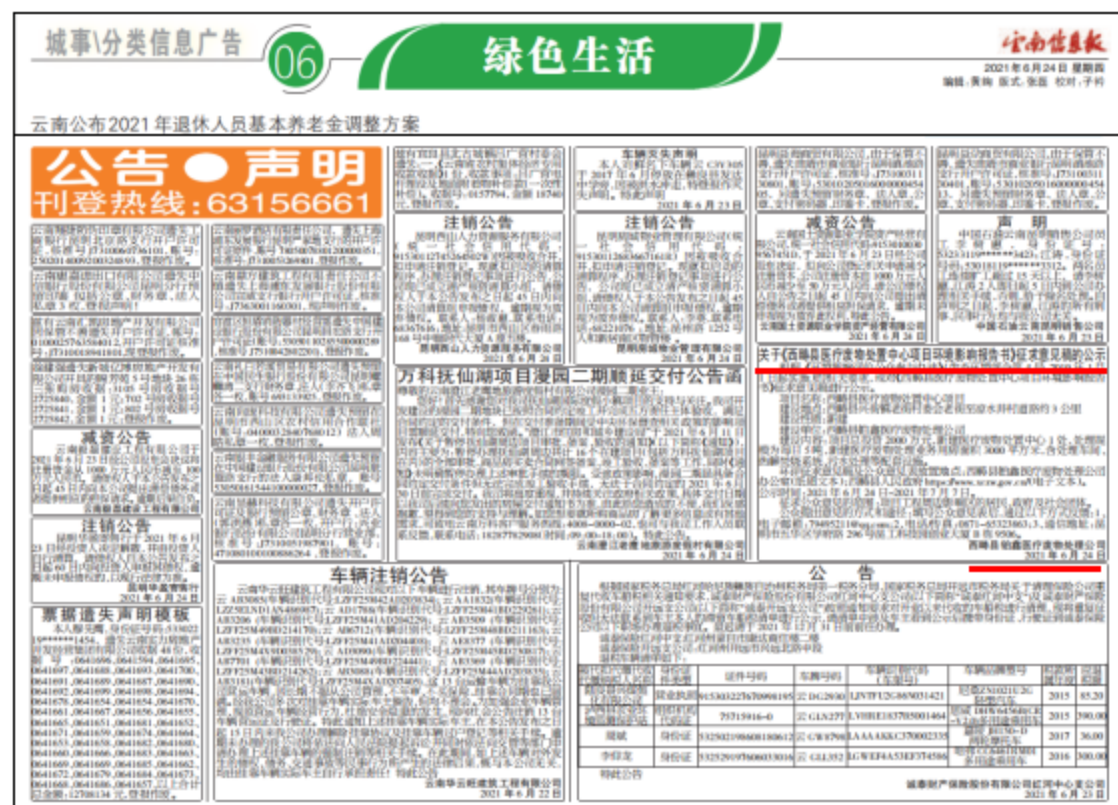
城事\分类信息广告

06

绿色生活

云南信息报

2021年6月24日 星期四
编辑：黄梅 版式：张茵 校对：子钊

云南公布2021年退休人员基本养老金调整方案

公告 ● 声明
刊登热线：63156661

车辆丢失声明

2021年6月23日

注销公告

注销公告

减资公告

声 明

减资公告

注销公告

2021年6月24日

2021年6月24日

万科抚仙湖项目澄园二期顺延交付公告函

关于《西畴县医疗废物处置中心项目环境影响报告书》征求意见稿的公示

西畴县创鑫医疗废物处理公司
2021年6月24日

票据遗失声明模板

车辆注销公告

云南华云旺建筑工程有限公司
2021年6月22日

公 告

| | 证件号码 | 车牌号码 | 车辆识别代码(车架号) | 车辆品牌型号 | | |
|---|---|---|---|---|---|---|
| | 营业执照 | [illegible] | 云DG2690 | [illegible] | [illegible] | 2015 | 85.20 |
| | | 75715916-0 | 云GLN277 | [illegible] | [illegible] | 2015 | 390.00 |
| | 身份证 | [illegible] | 云GW8798 | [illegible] | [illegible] | 2017 | 36.00 |
| 李综龙 | 身份证 | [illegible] | 云GLL352 | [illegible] | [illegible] | 2016 | 300.00 |

特此公告

诚泰财产保险股份有限公司红河中心支公司
2021年6月23日